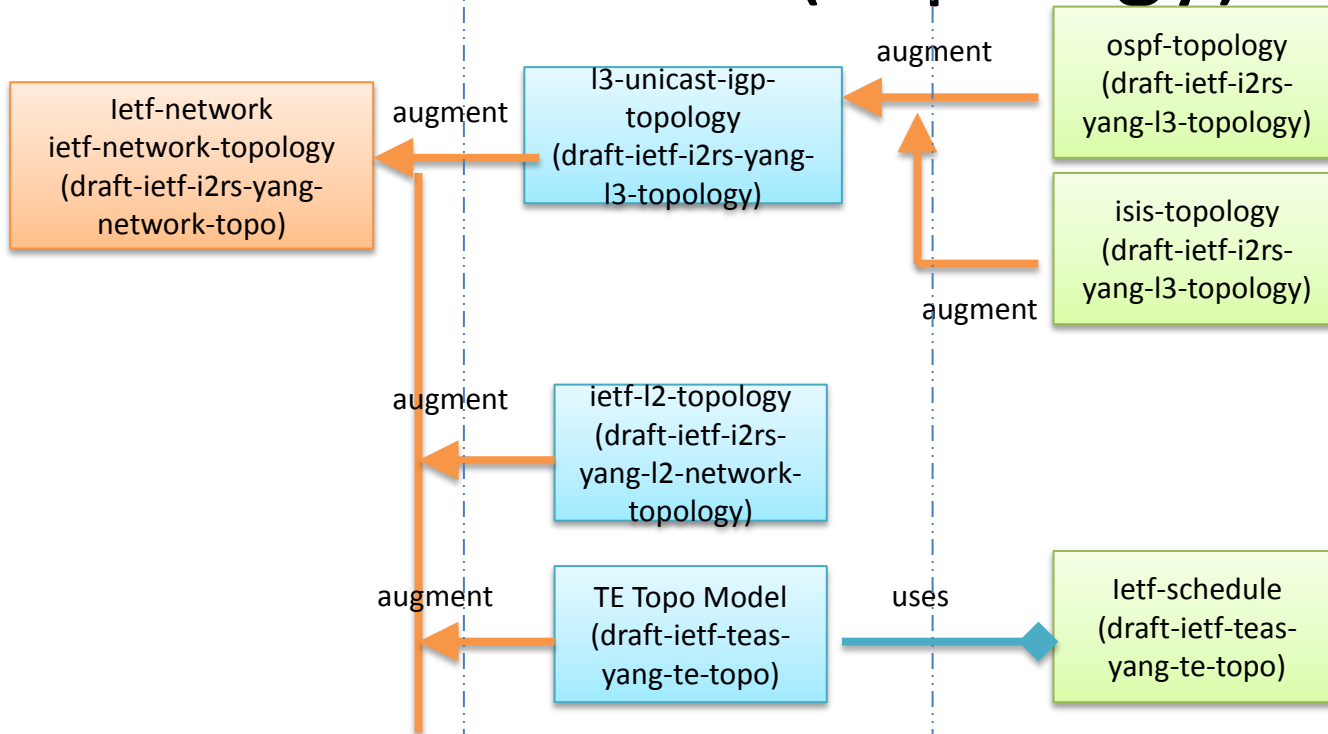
Ietf-network ietf-network-topology (draft-ietf-i2rs-yang-network-topo)

augment

l3-unicast-igp-topology (draft-ietf-i2rs-yang-l3-topology)

augment

ospf-topology (draft-ietf-i2rs-yang-l3-topology)

isis-topology (draft-ietf-i2rs-yang-l3-topology)

augment

augment

ietf-l2-topology (draft-ietf-i2rs-yang-l2-network-topology)

augment

TE Topo Model (draft-ietf-teas-yang-te-topo)

uses

Ietf-schedule (draft-ietf-teas-yang-te-topo)